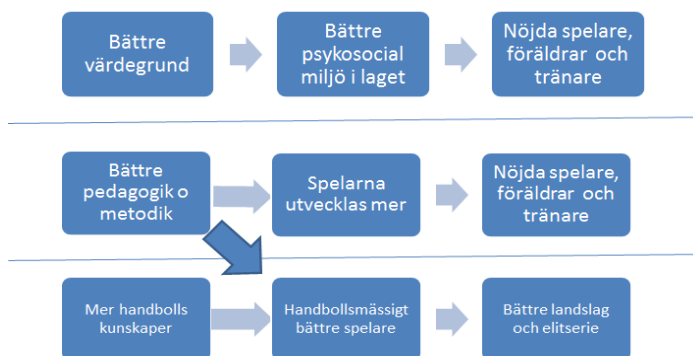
Bättre värdegrund

Bättre psykosocial miljö i laget

Nöjda spelare, föräldrar och tränare

Bättre pedagogik o metodik

Spelarna utvecklas mer

Nöjda spelare, föräldrar och tränare

Mer handbolls kunskaper

Handbollsmässigt bättre spelare

Bättre landslag och elitserie